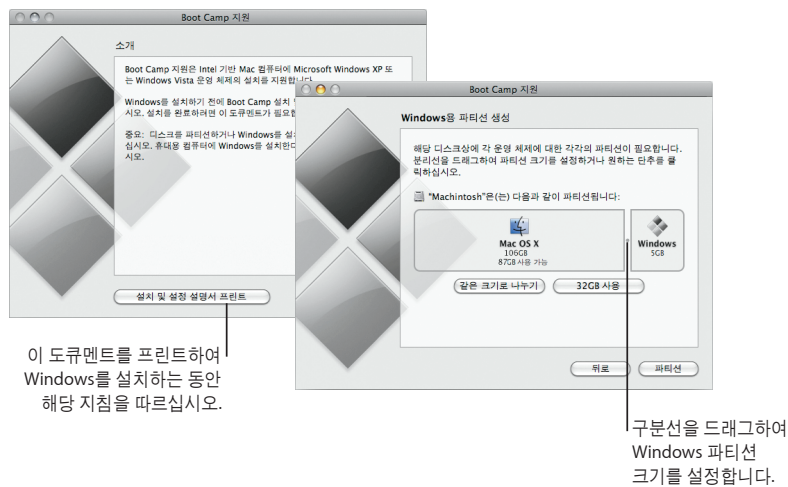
Boot Camp 지원

소개

Boot Camp 지원은 Intel 기반 Mac 컴퓨터에 Microsoft Windows XP 또는 Windows Vista 운영 체제의 설치를 지원합니다.

Windows를 설치하기 전에 Boot Camp 설치 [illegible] 시오. 설치를 완료하려면 이 도큐멘트가 필요합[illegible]

중요: 디스크를 파티션하거나 Windows를 설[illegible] 십시오. 휴대용 컴퓨터에 Windows를 설치한다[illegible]

설치 및 설정 설명서 프린트

Boot Camp 지원

Windows용 파티션 생성

해당 디스크상에 각 운영 체제에 대한 각각의 파티션이 필요합니다. 분리선을 드래그하여 파티션 크기를 설정하거나 원하는 단추를 클릭하십시오.

"Machintosh"은(는) 다음과 같이 파티션됩니다:

Mac OS X
106GB
87GB 사용 가능

Windows
5GB

같은 크기로 나누기

32GB 사용

뒤로

파티션

이 도큐멘트를 프린트하여 Windows를 설치하는 동안 해당 지침을 따르십시오.

구분선을 드래그하여 Windows 파티션 크기를 설정합니다.